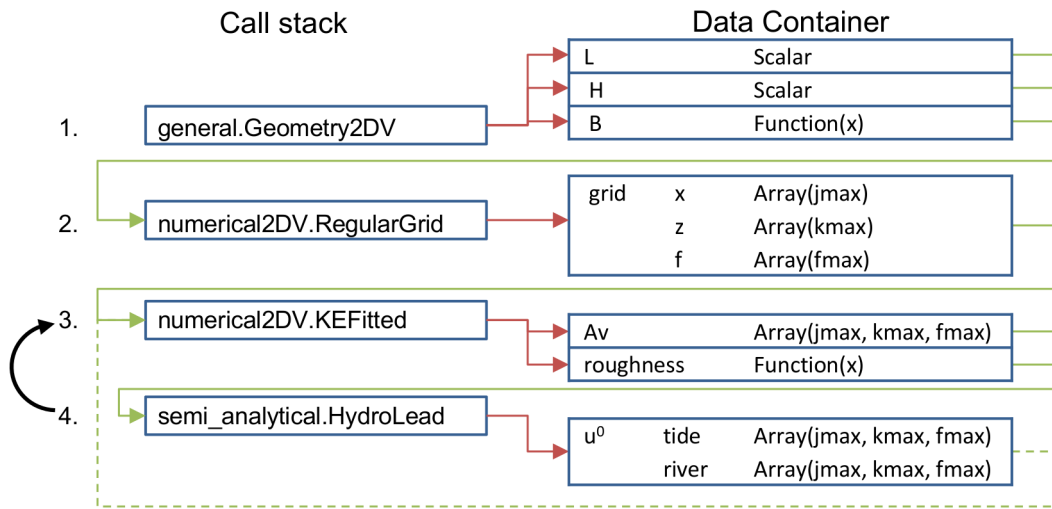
Call stack

Data Container

1. general.Geometry2DV

| L | Scalar |
|---|---|
| H | Scalar |
| B | Function(x) |

2. numerical2DV.RegularGrid

| grid | x | Array(jmax) |
|---|---|---|
| | z | Array(kmax) |
| | f | Array(fmax) |

3. numerical2DV.KEFitted

| Av | Array(jmax, kmax, fmax) |
|---|---|
| roughness | Function(x) |

4. semi_analytical.HydroLead

| $u^0$ | tide | Array(jmax, kmax, fmax) |
|---|---|---|
| | river | Array(jmax, kmax, fmax) |